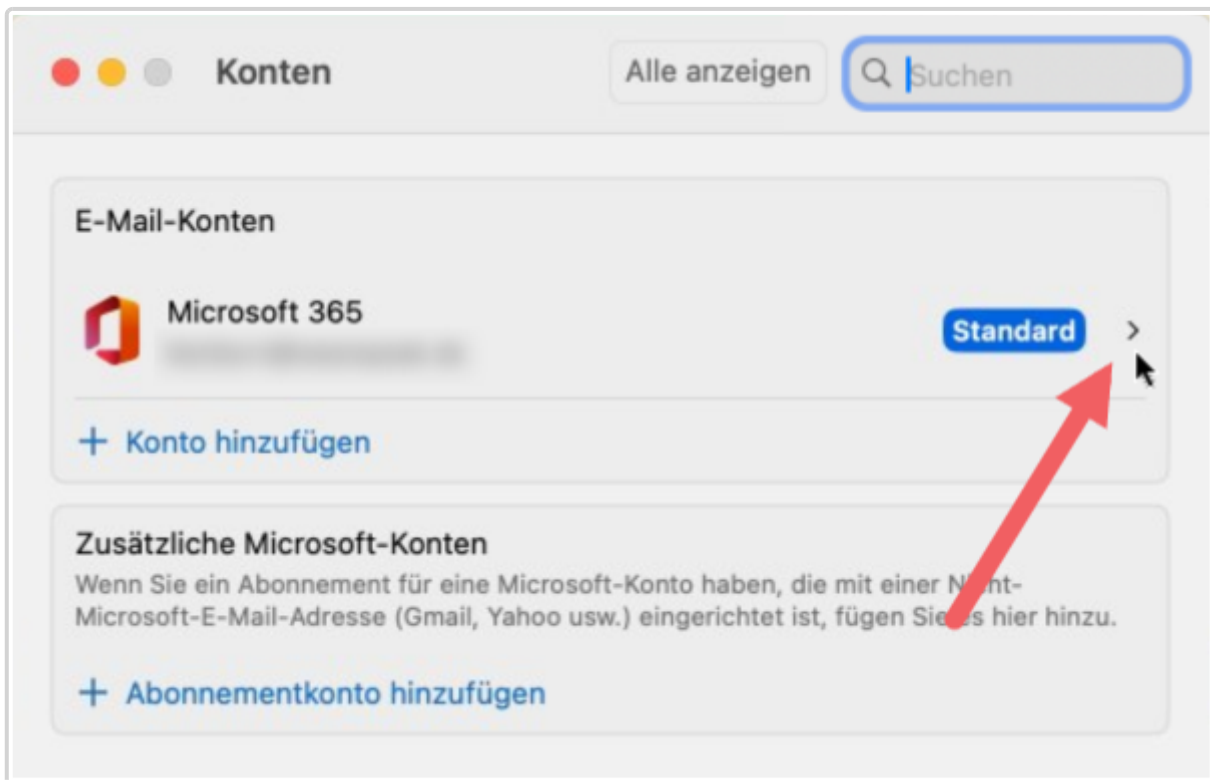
Konten

Alle anzeigen

Suchen

E-Mail-Konten

Microsoft 365

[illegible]

Standard

+ Konto hinzufügen

Zusätzliche Microsoft-Konten

Wenn Sie ein Abonnement für eine Microsoft-Konto haben, die mit einer N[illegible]t-Microsoft-E-Mail-Adresse (Gmail, Yahoo usw.) eingerichtet ist, fügen Sie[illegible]s hier hinzu.

+ Abonnementkonto hinzufügen